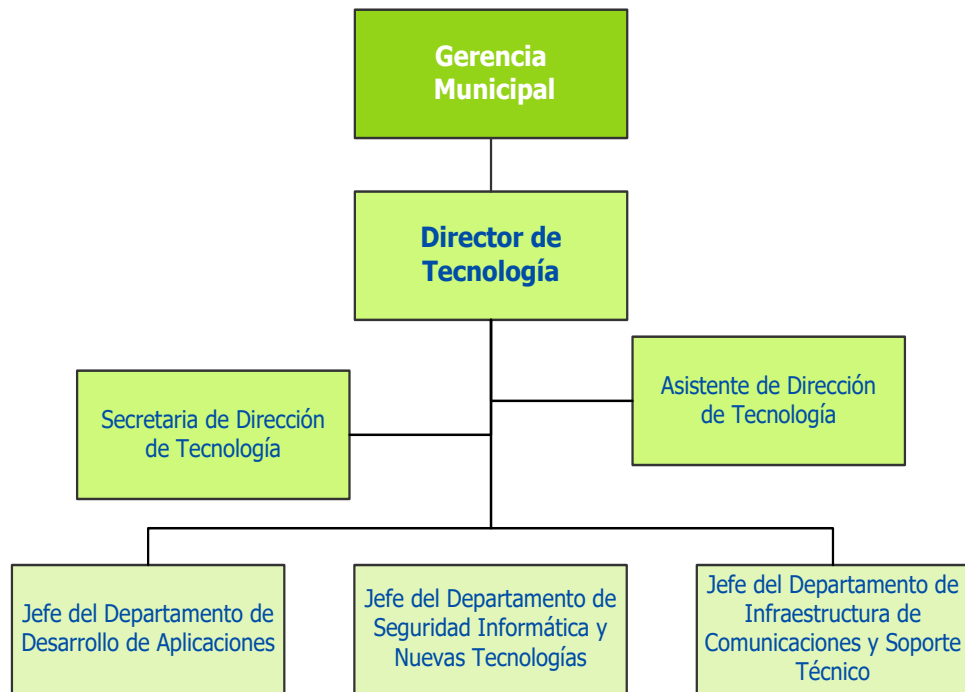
Gerencia Municipal

Director de Tecnología

Asistente de Dirección de Tecnología

Secretaria de Dirección de Tecnología

Jefe del Departamento de Desarrollo de Aplicaciones

Jefe del Departamento de Seguridad Informática y Nuevas Tecnologías

Jefe del Departamento de Infraestructura de Comunicaciones y Soporte Técnico